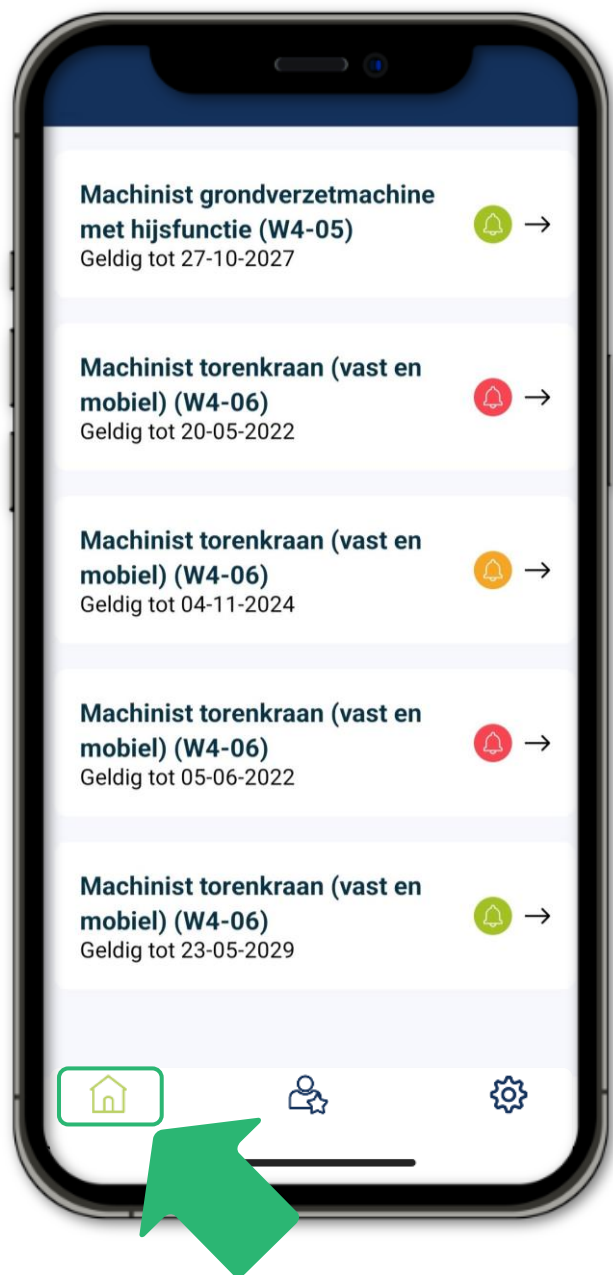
Machinist grondverzetmachine met hijsfunctie (W4-05)
Geldig tot 27-10-2027

Machinist torenkraan (vast en mobiel) (W4-06)
Geldig tot 20-05-2022

Machinist torenkraan (vast en mobiel) (W4-06)
Geldig tot 04-11-2024

Machinist torenkraan (vast en mobiel) (W4-06)
Geldig tot 05-06-2022

Machinist torenkraan (vast en mobiel) (W4-06)
Geldig tot 23-05-2029